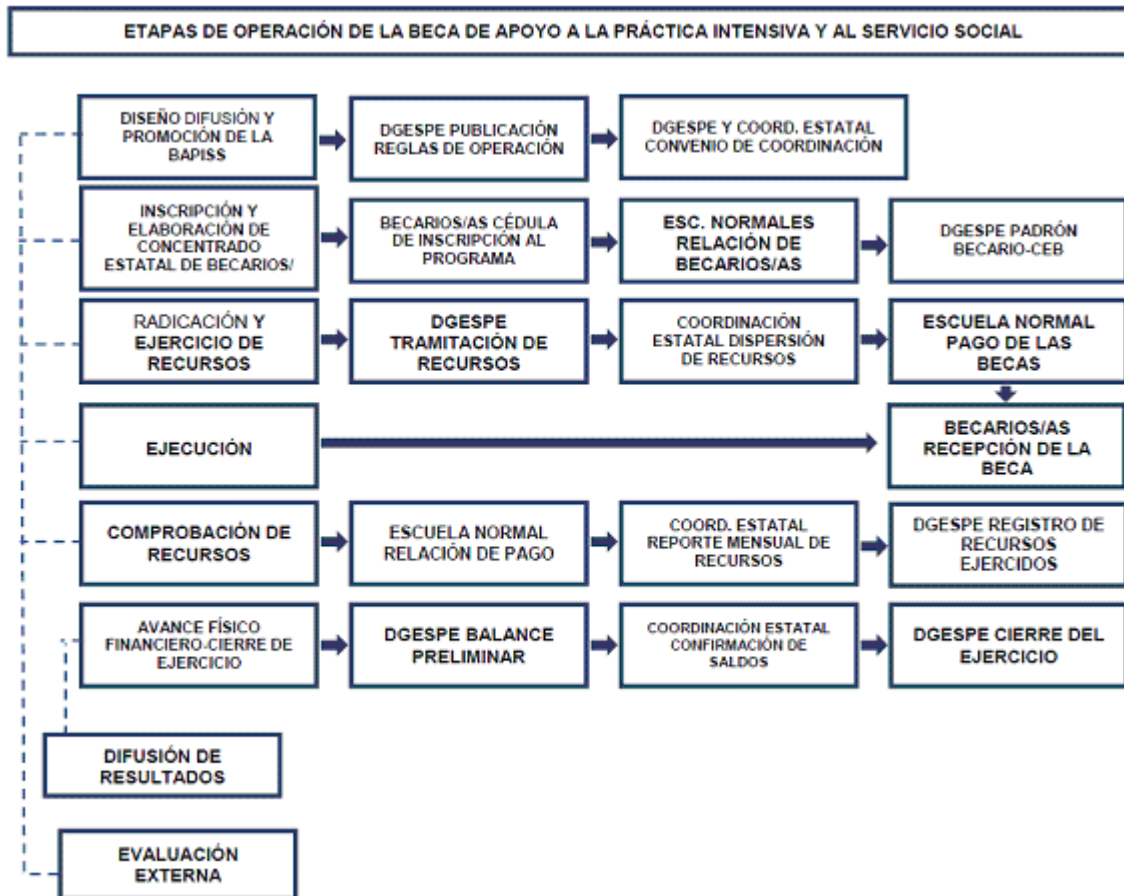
ETAPAS DE OPERACIÓN DE LA BECA DE APOYO A LA PRÁCTICA INTENSIVA Y AL SERVICIO SOCIAL

DISEÑO DIFUSIÓN Y PROMOCIÓN DE LA BAPISS

DGESPE PUBLICACIÓN REGLAS DE OPERACIÓN

DGESPE Y COORD. ESTATAL CONVENIO DE COORDINACIÓN

INSCRIPCIÓN Y ELABORACIÓN DE CONCENTRADO ESTATAL DE BECARIOS/

BECARIOS/AS CÉDULA DE INSCRIPCIÓN AL PROGRAMA

ESC. NORMALES RELACIÓN DE BECARIOS/AS

DGESPE PADRÓN BECARIO-CEB

RADICACIÓN Y EJERCICIO DE RECURSOS

DGESPE TRAMITACIÓN DE RECURSOS

COORDINACIÓN ESTATAL DISPERSIÓN DE RECURSOS

ESCUELA NORMAL PAGO DE LAS BECAS

EJECUCIÓN

BECARIOS/AS RECEPCIÓN DE LA BECA

COMPROBACIÓN DE RECURSOS

ESCUELA NORMAL RELACIÓN DE PAGO

COORD. ESTATAL REPORTE MENSUAL DE RECURSOS

DGESPE REGISTRO DE RECURSOS EJERCIDOS

AVANCE FÍSICO FINANCIERO-CIERRE DE EJERCICIO

DGESPE BALANCE PRELIMINAR

COORDINACIÓN ESTATAL CONFIRMACIÓN DE SALDOS

DGESPE CIERRE DEL EJERCICIO

DIFUSIÓN DE RESULTADOS

EVALUACIÓN EXTERNA